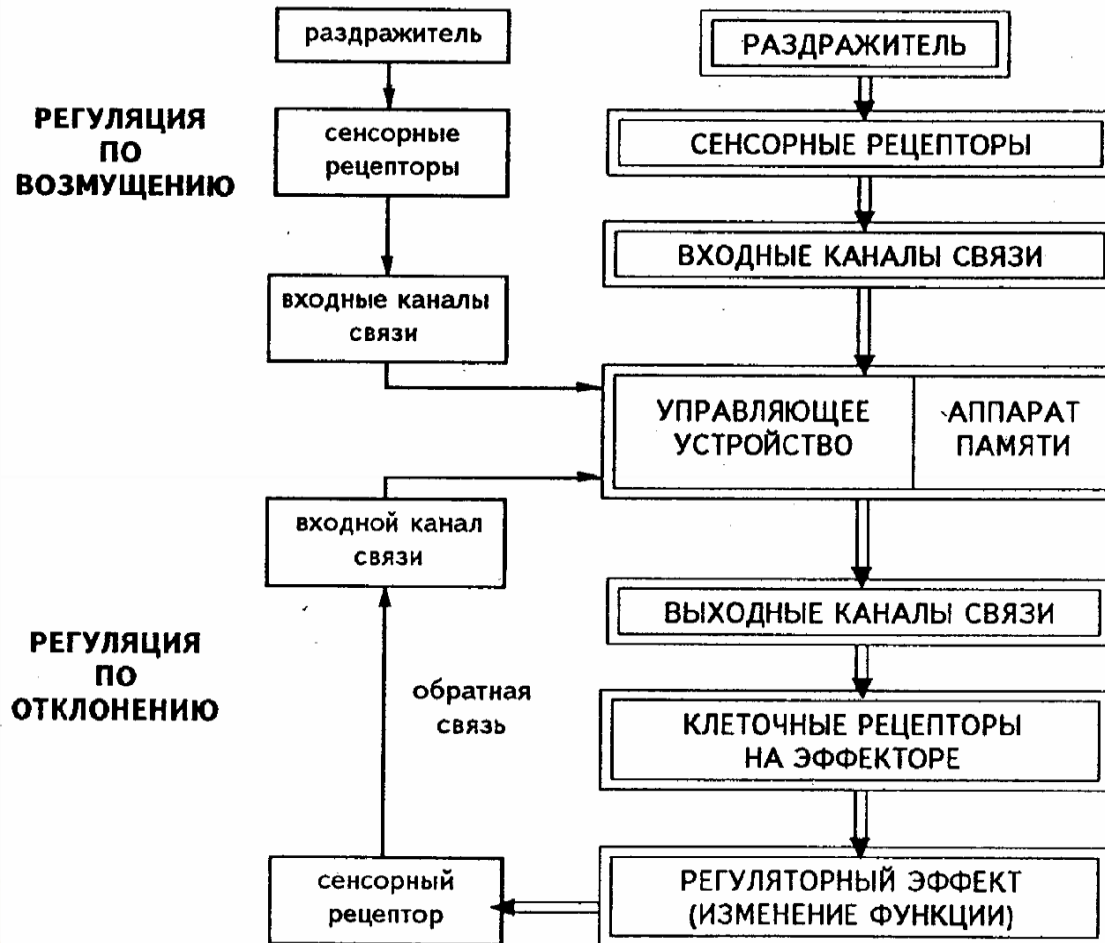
раздражитель

РЕГУЛЯЦИЯ ПО ВОЗМУЩЕНИЮ

сенсорные рецепторы

входные каналы связи

РАЗДРАЖИТЕЛЬ

СЕНСОРНЫЕ РЕЦЕПТОРЫ

ВХОДНЫЕ КАНАЛЫ СВЯЗИ

УПРАВЛЯЮЩЕЕ УСТРОЙСТВО

АППАРАТ ПАМЯТИ

входной канал связи

РЕГУЛЯЦИЯ ПО ОТКЛОНЕНИЮ

обратная связь

ВЫХОДНЫЕ КАНАЛЫ СВЯЗИ

КЛЕТОЧНЫЕ РЕЦЕПТОРЫ НА ЭФФЕКТОРЕ

сенсорный рецептор

РЕГУЛЯТОРНЫЙ ЭФФЕКТ (ИЗМЕНЕНИЕ ФУНКЦИИ)